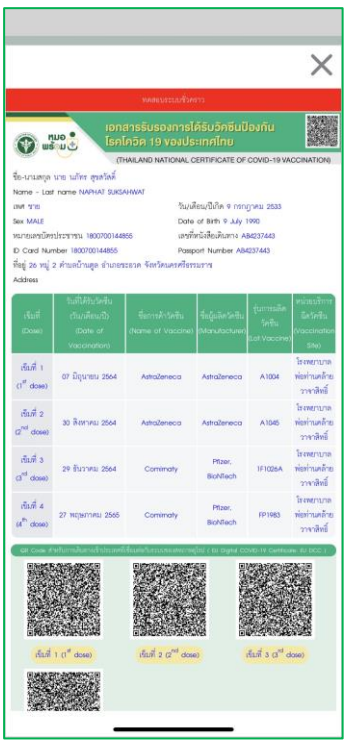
×

ผลตรวจระบบเข้าพการ

หมอ พร้อม

เอกสารรับรองการได้รับวัคซีนป้องกันโรคโควิด 19 ของประเทศไทย

(THAILAND NATIONAL CERTIFICATE OF COVID-19 VACCINATION)

ชื่อ-นามสกุล นาย นภัทร สุขศักดิ์
Name - Last name NAPHAT SUKSAHWAT
เพศ ชาย
Sex MALE
วัน/เดือน/ปีเกิด 9 กรกฎาคม 2533
Date of Birth 9 July 1990
หมายเลขบัตรประชาชน 1800700144855
ID Card Number 1800700144855
เลขที่หนังสือเดินทาง AB4237443
Passport Number AB4237443
ที่อยู่ 26 หมู่ 2 ตำบลบ้านลูก อำเภอระยอง จังหวัดนครศรีธรรมราช
Address

| เข็มที่ (Dose) | วันที่ได้รับวัคซีน (วัน/เดือน/ปี) (Date of Vaccination) | ชื่อการค้าวัคซีน (Name of Vaccine) | ชื่อผู้ผลิตวัคซีน (Manufacturer) | รุ่นการผลิตวัคซีน (Lot.Vaccine) | หน่วยบริการฉีดวัคซีน (Vaccination Site) |
|---|---|---|---|---|---|
| เข็มที่ 1 ($1^{st}$ dose) | 07 มิถุนายน 2564 | AstraZeneca | AstraZeneca | A1004 | โรงพยาบาลพ่อท่านคล้าย วาจาสิทธิ์ |
| เข็มที่ 2 ($2^{nd}$ dose) | 30 สิงหาคม 2564 | AstraZeneca | AstraZeneca | A1045 | โรงพยาบาลพ่อท่านคล้าย วาจาสิทธิ์ |
| เข็มที่ 3 ($3^{rd}$ dose) | 29 ธันวาคม 2564 | Comirnaty | Pfizer, BioNTech | 1F1026A | โรงพยาบาลพ่อท่านคล้าย วาจาสิทธิ์ |
| เข็มที่ 4 ($4^{th}$ dose) | 27 พฤษภาคม 2565 | Comirnaty | Pfizer, BioNTech | FP1983 | โรงพยาบาลพ่อท่านคล้าย วาจาสิทธิ์ |

QR Code สำหรับการเดินทางเข้าประเทศที่เชื่อมต่อกับระบบของสหภาพยุโรป / EU Digital COVID-19 Certificate (EU DCC)

เข็มที่ 1 ($1^{st}$ dose)
เข็มที่ 2 ($2^{nd}$ dose)
เข็มที่ 3 ($3^{rd}$ dose)